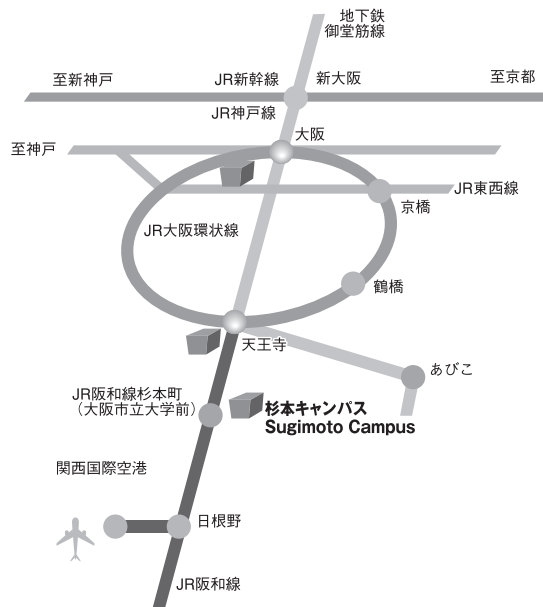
地下鉄
御堂筋線

至新神戸

JR新幹線

新大阪

至京都

JR神戸線

大阪

至神戸

JR東西線

京橋

JR大阪環状線

鶴橋

天王寺

あびこ

JR阪和線杉本町
（大阪市立大学前）

杉本キャンパス
Sugimoto Campus

関西国際空港

日根野

JR阪和線